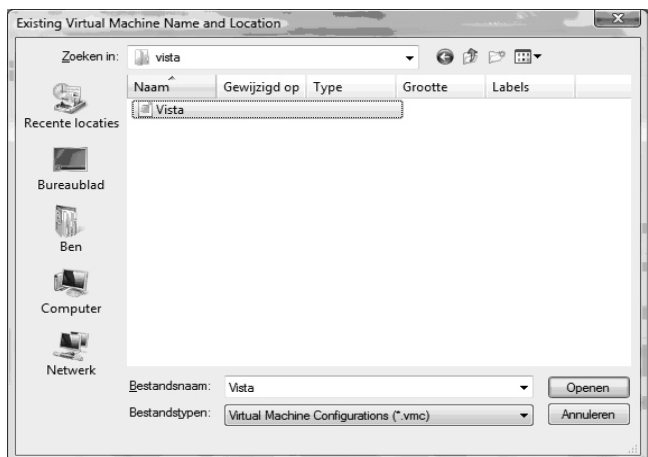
Existing Virtual Machine Name and Location

Zoeken in: vista

Naam Gewijzigd op Type Grootte Labels

Vista

Recente locaties

Bureaublad

Ben

Computer

Netwerk

Bestandsnaam: Vista

Bestandstypen: Virtual Machine Configurations (*.vmc)

Openen

Annuleren